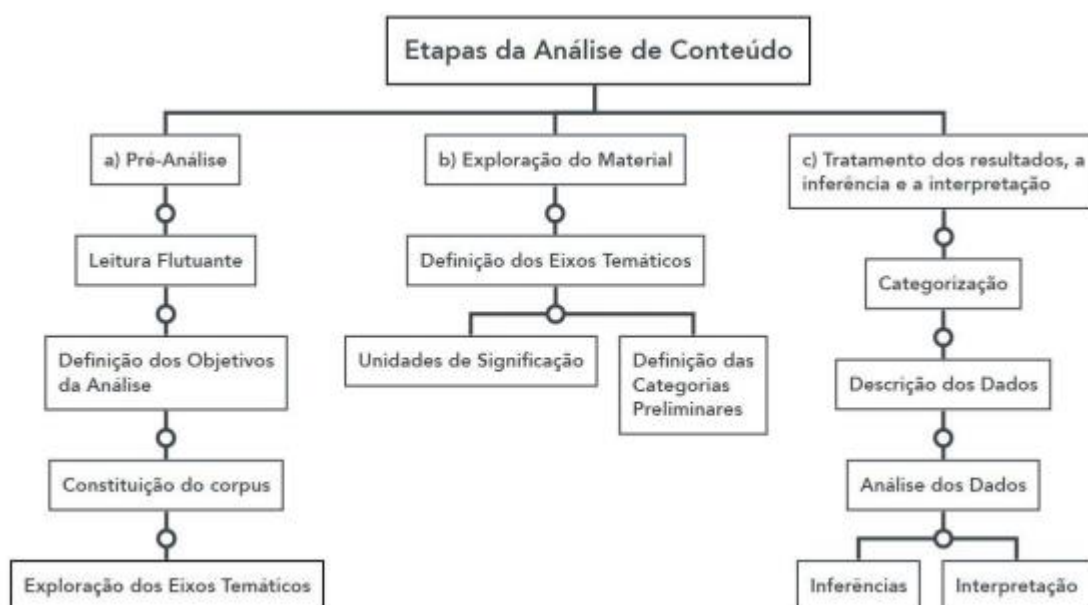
Etapas da Análise de Conteúdo

a) Pré-Análise

Leitura Flutuante

Definição dos Objetivos da Análise

Constituição do corpus

Exploração dos Eixos Temáticos

b) Exploração do Material

Definição dos Eixos Temáticos

Unidades de Significação

Definição das Categorias Preliminares

c) Tratamento dos resultados, a inferência e a interpretação

Categorização

Descrição dos Dados

Análise dos Dados

Inferências

Interpretação